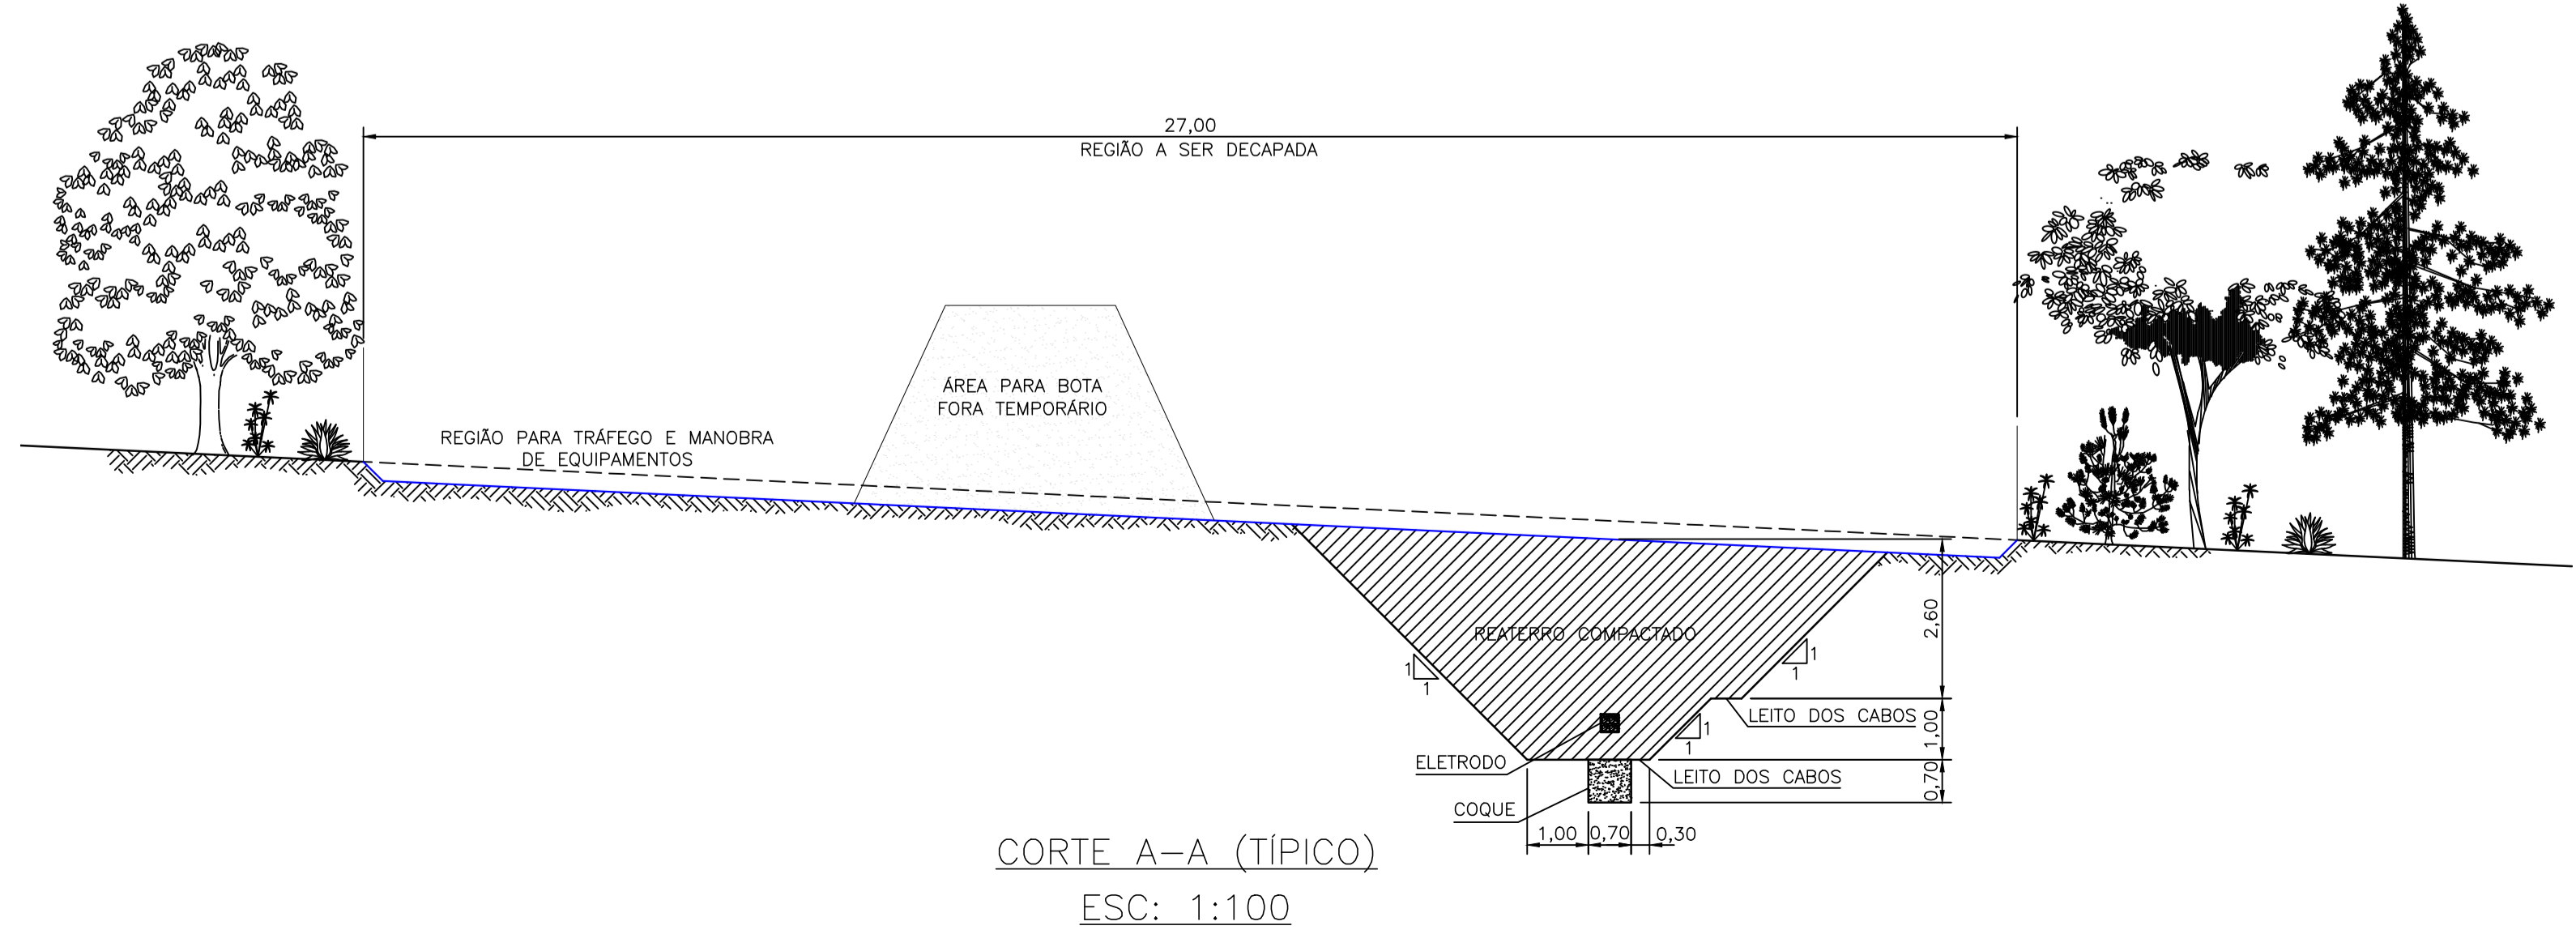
27,00
REGIÃO A SER DECAPADA

ÁREA PARA BOTA FORA TEMPORÁRIO

REGIÃO PARA TRÁFEGO E MANOBRA DE EQUIPAMENTOS

REATERRO COMPACTADO

1
1

1
1

1
1

2,60

LEITO DOS CABOS

1,00

ELETRODO

LEITO DOS CABOS

0,70

COQUE

1,00 0,70 0,30

CORTE A–A (TÍPICO)
ESC: 1:100